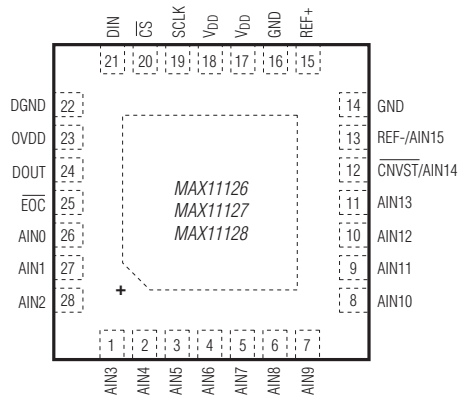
DIN
$\overline{CS}$
SCLK
$V_{DD}$
$V_{DD}$
GND
REF+
21
20
19
18
17
16
15

DGND 22
OVDD 23
DOUT 24
$\overline{EOC}$ 25
AIN0 26
AIN1 27
AIN2 28

14 GND
13 REF-/AIN15
12 $\overline{CNVST}$/AIN14
11 AIN13
10 AIN12
9 AIN11
8 AIN10

MAX11126
MAX11127
MAX11128

+

1
2
3
4
5
6
7
AIN3
AIN4
AIN5
AIN6
AIN7
AIN8
AIN9